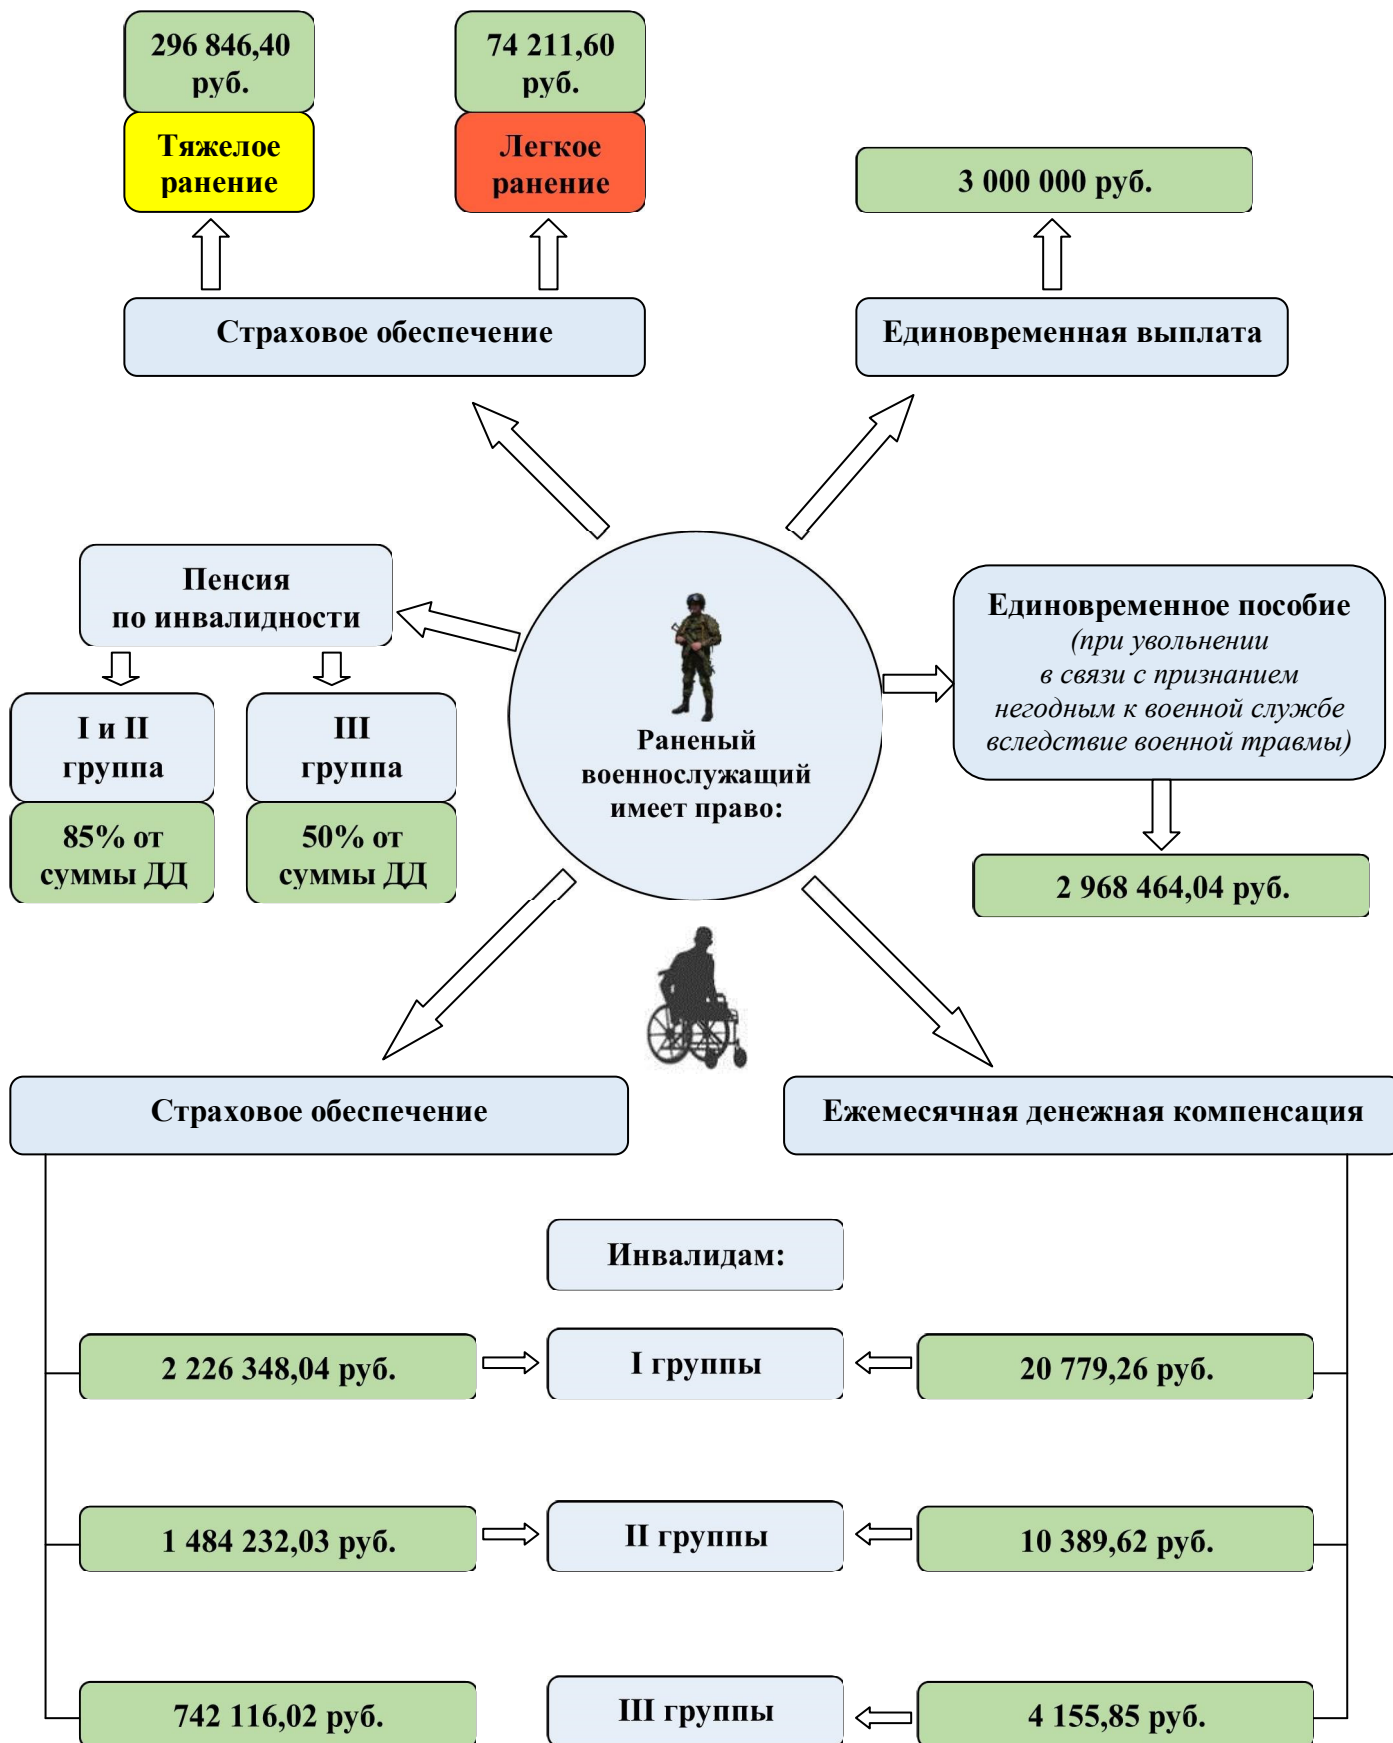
296 846,40 руб.

Тяжелое ранение

74 211,60 руб.

Легкое ранение

3 000 000 руб.

Страховое обеспечение

Единовременная выплата

Пенсия по инвалидности

I и II группа

85% от суммы ДД

III группа

50% от суммы ДД

Раненый военнослужащий имеет право:

Единовременное пособие (при увольнении в связи с признанием негодным к военной службе вследствие военной травмы)

2 968 464,04 руб.

Страховое обеспечение

Ежемесячная денежная компенсация

Инвалидам:

2 226 348,04 руб.

I группы

20 779,26 руб.

1 484 232,03 руб.

II группы

10 389,62 руб.

742 116,02 руб.

III группы

4 155,85 руб.